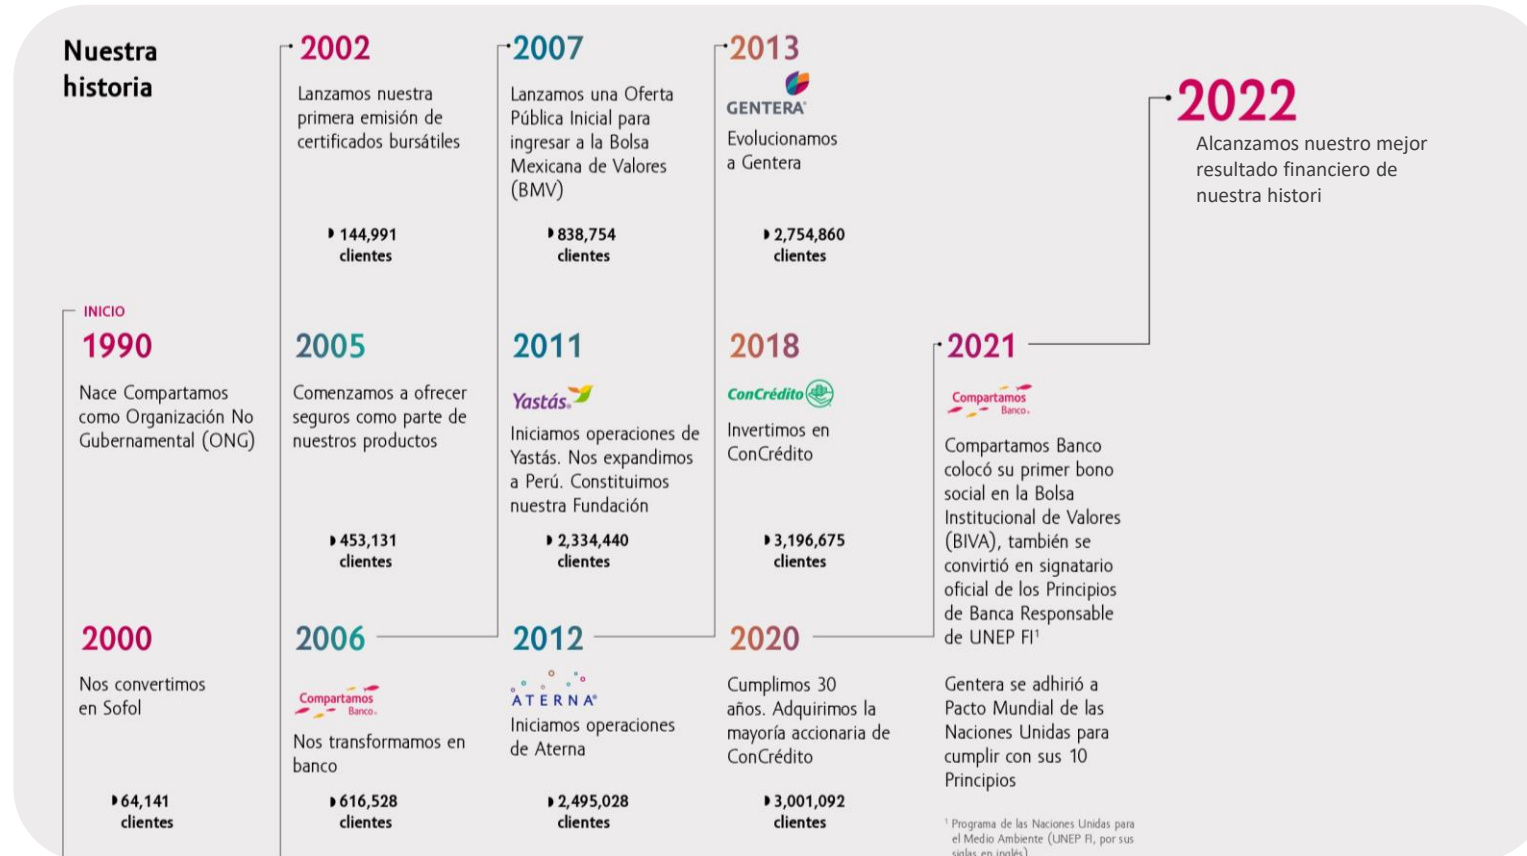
Nuestra historia

INICIO
1990
Nace Compartamos como Organización No Gubernamental (ONG)

2000
Nos convertimos en Sofol

64,141 clientes

2002
Lanzamos nuestra primera emisión de certificados bursátiles

144,991 clientes

2005
Comenzamos a ofrecer seguros como parte de nuestros productos

453,131 clientes

2006
Compartamos Banco
Nos transformamos en banco

616,528 clientes

2007
Lanzamos una Oferta Pública Inicial para ingresar a la Bolsa Mexicana de Valores (BMV)

838,754 clientes

2011
Yastás
Iniciamos operaciones de Yastás. Nos expandimos a Perú. Constituimos nuestra Fundación

2,334,440 clientes

2012
ATERNA
Iniciamos operaciones de Aterna

2,495,028 clientes

2013
GENTERA
Evolucionamos a Gentera

2,754,860 clientes

2018
ConCrédito
Invertimos en ConCrédito

3,196,675 clientes

2020
Cumplimos 30 años. Adquirimos la mayoría accionaria de ConCrédito

3,001,092 clientes

2021
Compartamos Banco
Compartamos Banco colocó su primer bono social en la Bolsa Institucional de Valores (BIVA), también se convirtió en signatario oficial de los Principios de Banca Responsable de UNEP FI$^1$

Gentera se adhirió a Pacto Mundial de las Naciones Unidas para cumplir con sus 10 Principios

$^1$ Programa de las Naciones Unidas para el Medio Ambiente (UNEP FI, por sus siglas en inglés)

2022
Alcanzamos nuestro mejor resultado financiero de nuestra histori